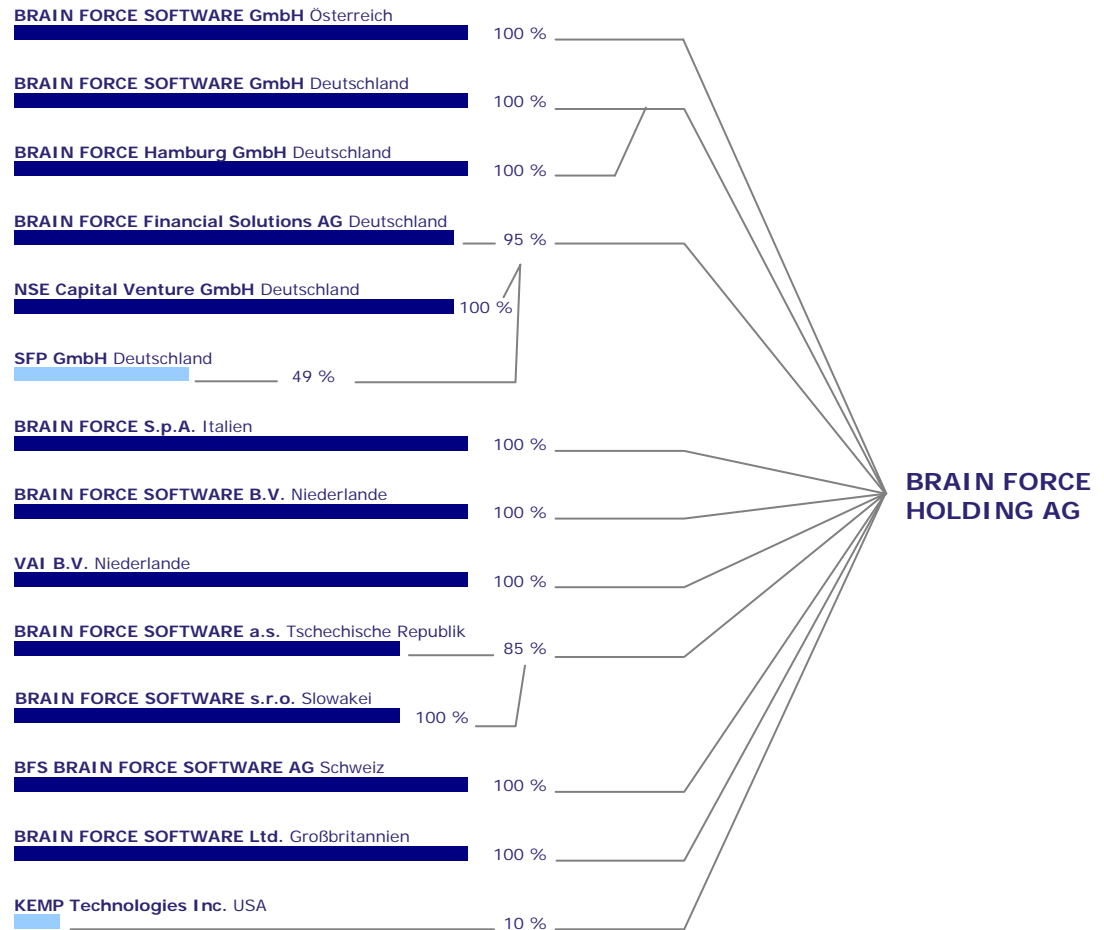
BRAIN FORCE SOFTWARE GmbH Österreich
100 %

BRAIN FORCE SOFTWARE GmbH Deutschland
100 %

BRAIN FORCE Hamburg GmbH Deutschland
100 %

BRAIN FORCE Financial Solutions AG Deutschland
95 %

NSE Capital Venture GmbH Deutschland
100 %

SFP GmbH Deutschland
49 %

BRAIN FORCE S.p.A. Italien
100 %

BRAIN FORCE SOFTWARE B.V. Niederlande
100 %

VAI B.V. Niederlande
100 %

BRAIN FORCE SOFTWARE a.s. Tschechische Republik
85 %

BRAIN FORCE SOFTWARE s.r.o. Slowakei
100 %

BFS BRAIN FORCE SOFTWARE AG Schweiz
100 %

BRAIN FORCE SOFTWARE Ltd. Großbritannien
100 %

KEMP Technologies Inc. USA
10 %

BRAIN FORCE HOLDING AG